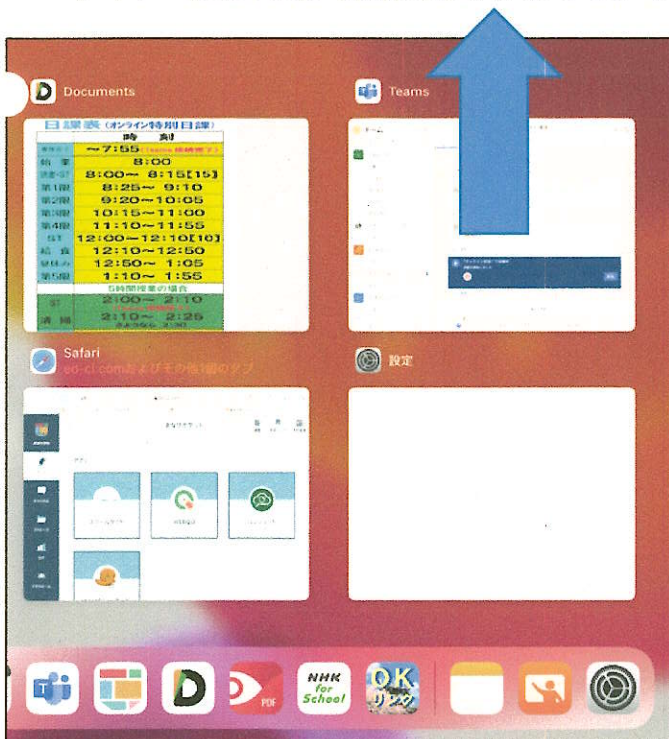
Documents

Teams

日課表（オンライン特別日課）

| | 時刻 |
|---|---|
| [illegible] | 〜7:55（Teams接続完了） |
| 始業 | 8:00 |
| 朝読・ST | 8:00〜 8:15【15】 |
| 第1限 | 8:25〜 9:10 |
| 第2限 | 9:20〜10:05 |
| 第3限 | 10:15〜11:00 |
| 第4限 | 11:10〜11:55 |
| ST | 12:00〜12:10【10】 |
| 給食 | 12:10〜12:50 |
| 昼休み | 12:50〜 1:05 |
| 第5限 | 1:10〜 1:55 |
| | 5時間授業の場合 |
| ST | 2:00〜 2:10 |
| 清掃 | 2:10〜 2:25 |

Safari
ed-cl.comおよびその他1個のタブ

設定

NHK for School

OK リンク

PDF